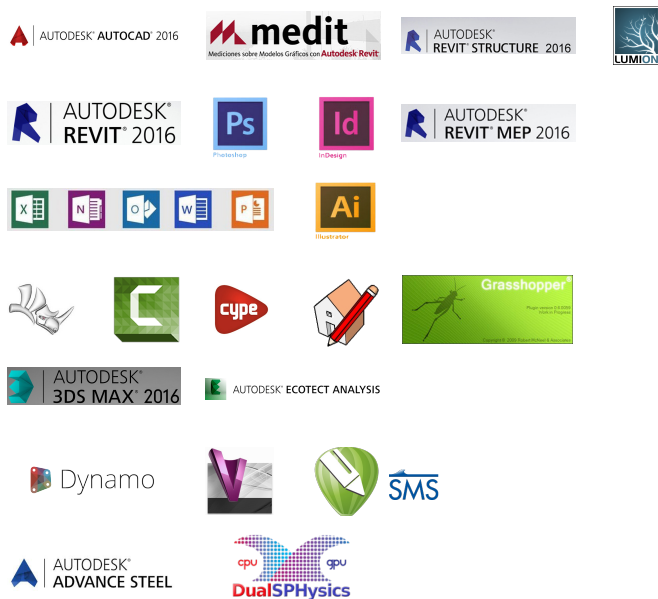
AUTODESK® AUTOCAD® 2016

medit
Mediciones sobre Modelos Gráficos con Autodesk Revit

AUTODESK®
REVIT® STRUCTURE 2016

LUMION

AUTODESK®
REVIT® 2016

Ps
Photoshop

Id
InDesign

AUTODESK®
REVIT® MEP 2016

Ai
Illustrator

cype

Grasshopper

AUTODESK®
3DS MAX® 2016

AUTODESK® ECOTECT ANALYSIS

Dynamo

SMS

AUTODESK®
ADVANCE STEEL

cpu
gpu
DualSPHysics